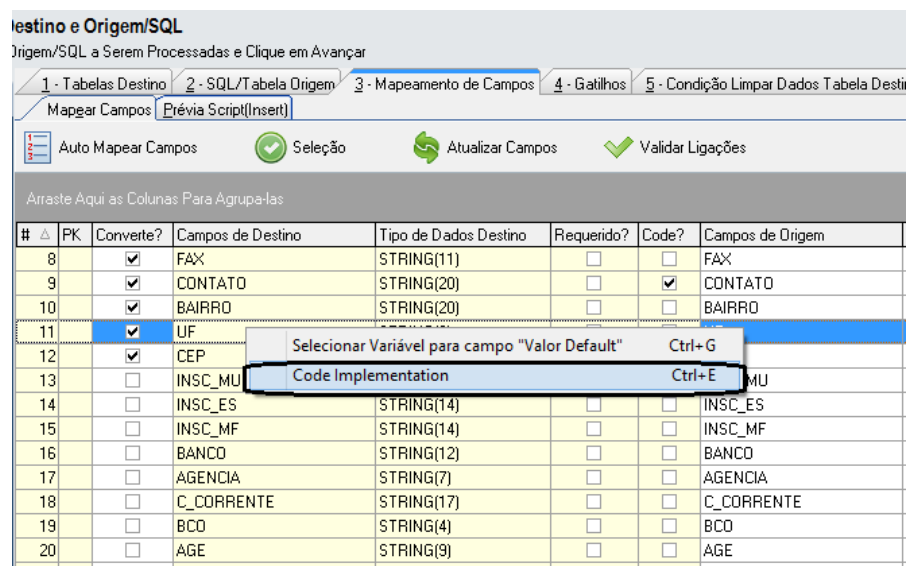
Destino e Origem/SQL
Origem/SQL a Serem Processadas e Clique em Avançar

1 - Tabelas Destino | 2 - SQL/Tabela Origem | 3 - Mapeamento de Campos | 4 - Gatilhos | 5 - Condição Limpar Dados Tabela Desti

Mapear Campos | Prévia Script(Insert)

Auto Mapear Campos | Seleção | Atualizar Campos | Validar Ligações

Arraste Aqui as Colunas Para Agrupa-las

| # | PK | Converte? | Campos de Destino | Tipo de Dados Destino | Requerido? | Code? | Campos de Origem |
|---|---|---|---|---|---|---|---|
| 8 | | ✔ | FAX | STRING(11) | | | FAX |
| 9 | | ✔ | CONTATO | STRING(20) | | ✔ | CONTATO |
| 10 | | ✔ | BAIRRO | STRING(20) | | | BAIRRO |
| 11 | | ✔ | UF | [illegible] | | | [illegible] |
| 12 | | ✔ | CEP | | | | |
| 13 | | | INSC_MU | | | | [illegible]MU |
| 14 | | | INSC_ES | STRING(14) | | | INSC_ES |
| 15 | | | INSC_MF | STRING(14) | | | INSC_MF |
| 16 | | | BANCO | STRING(12) | | | BANCO |
| 17 | | | AGENCIA | STRING(7) | | | AGENCIA |
| 18 | | | C_CORRENTE | STRING(17) | | | C_CORRENTE |
| 19 | | | BCO | STRING(4) | | | BCO |
| 20 | | | AGE | STRING(9) | | | AGE |

Selecionar Variável para campo "Valor Default" Ctrl+G
Code Implementation Ctrl+E